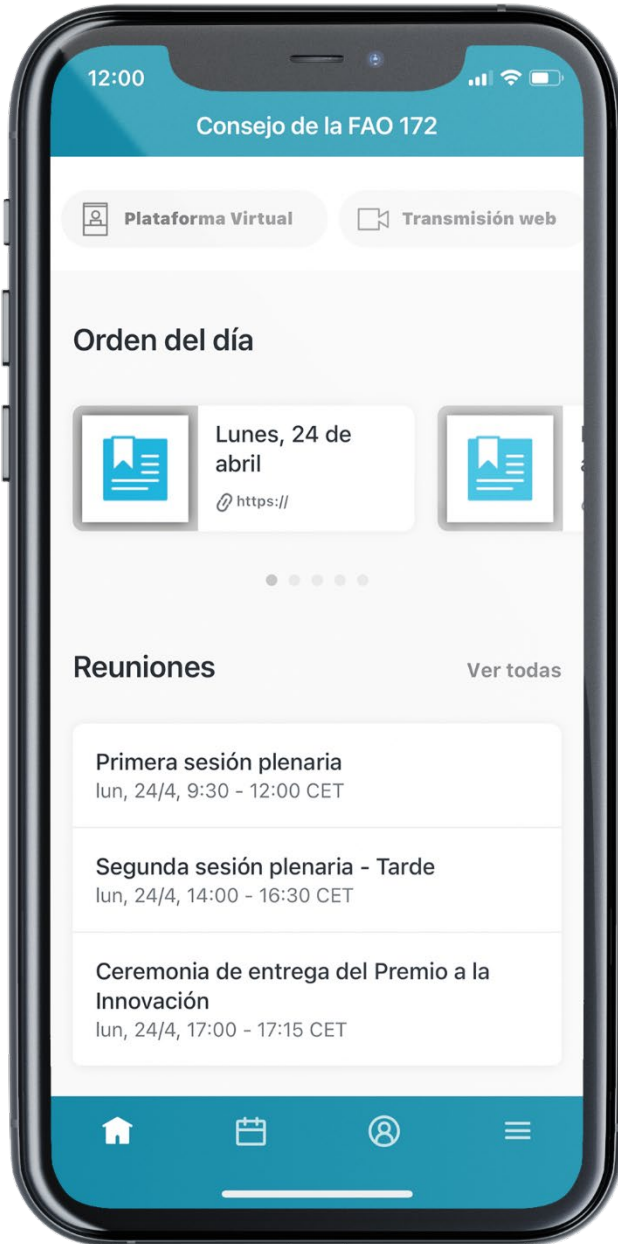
12:00

Consejo de la FAO 172

Plataforma Virtual

Transmisión web

Orden del día

Lunes, 24 de abril
https://

Reuniones

Ver todas

Primera sesión plenaria
lun, 24/4, 9:30 - 12:00 CET

Segunda sesión plenaria - Tarde
lun, 24/4, 14:00 - 16:30 CET

Ceremonia de entrega del Premio a la Innovación
lun, 24/4, 17:00 - 17:15 CET